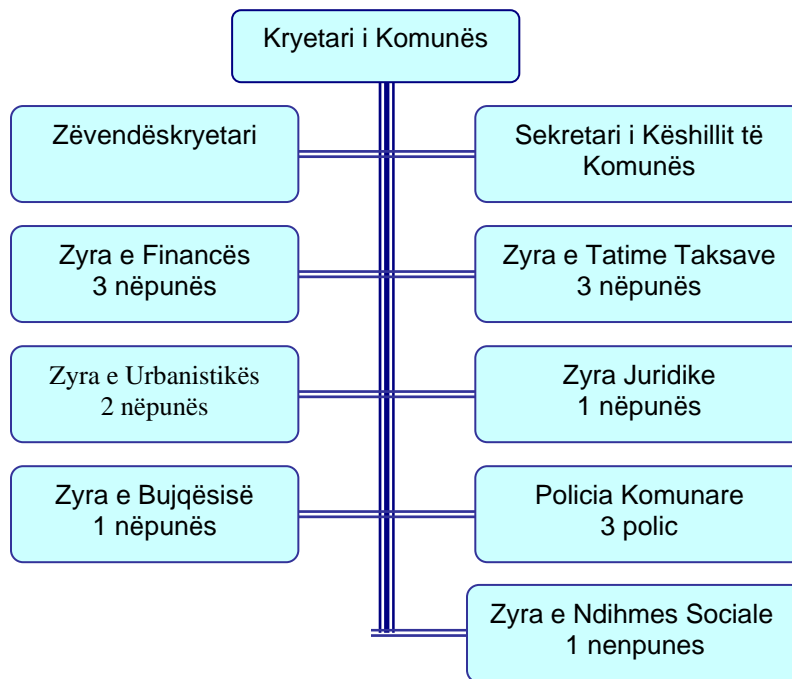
Kryetari i Komunës

Zëvendëskryetari

Sekretari i Këshillit të Komunës

Zyra e Financës
3 nëpunës

Zyra e Tatime Taksave
3 nëpunës

Zyra e Urbanistikës
2 nëpunës

Zyra Juridike
1 nëpunës

Zyra e Bujqësisë
1 nëpunës

Policia Komunare
3 polic

Zyra e Ndihmes Sociale
1 nenpunes